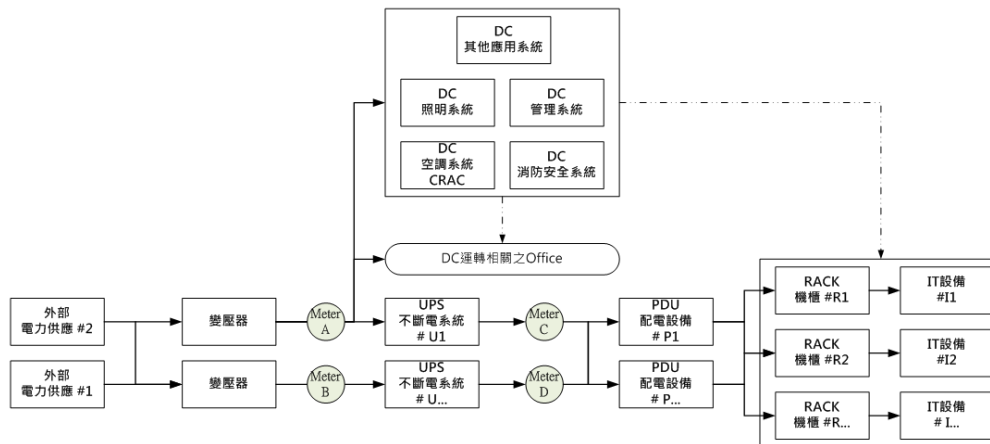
DC
其他應用系統

DC
照明系統

DC
管理系統

DC
空調系統
CRAC

DC
消防安全系統

DC運轉相關之Office

外部
電力供應 #2

外部
電力供應 #1

變壓器

變壓器

Meter
A

Meter
B

UPS
不斷電系統
# U1

UPS
不斷電系統
# U...

Meter
C

Meter
D

PDU
配電設備
# P1

PDU
配電設備
# P...

RACK
機櫃 #R1

RACK
機櫃 #R2

RACK
機櫃 #R...

IT設備
#I1

IT設備
#I2

IT設備
# I...